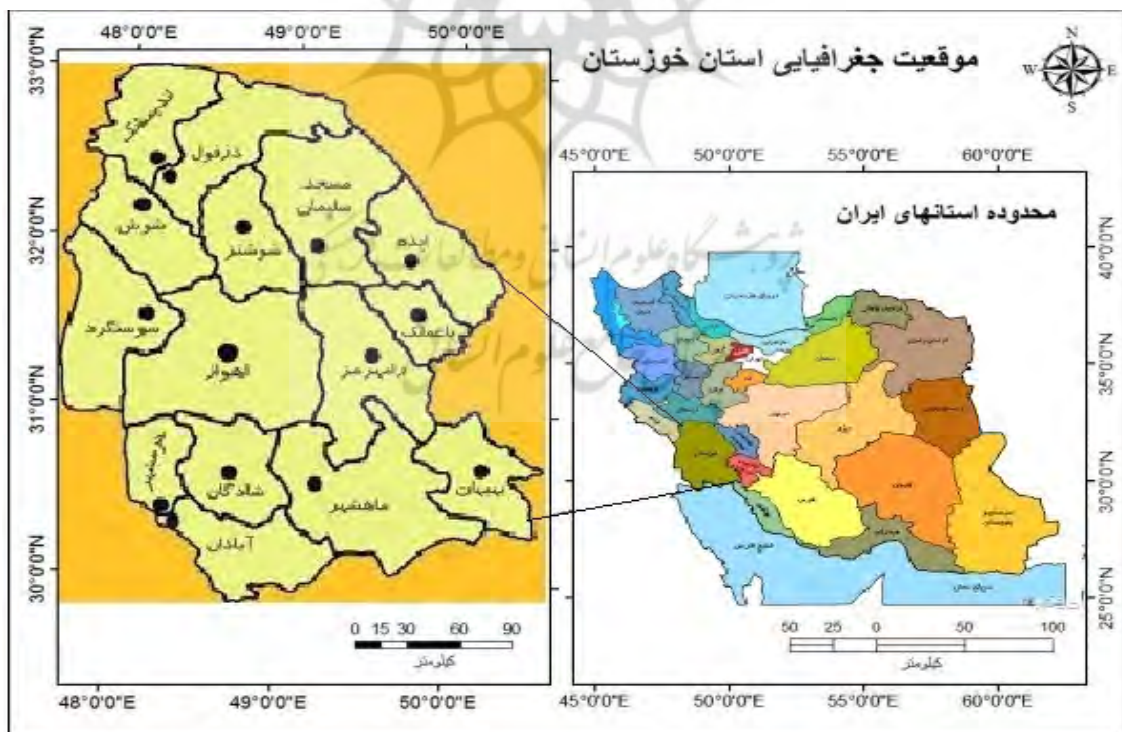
48°0'0"E 49°0'0"E 50°0'0"E

موقعیت جغرافیایی استان خوزستان

N
W E
S

33°0'0"N
32°0'0"N
31°0'0"N
30°0'0"N

اندیمشک
دزفول
مسجد سلیمان
شوش
شوشتر
ایذه
سوسنگرد
باغملک
اهواز
رامهرمز
خرمشهر
شادگان
بهبهان
ماهشهر
آبادان

0 15 30 60 90
کیلومتر

48°0'0"E 49°0'0"E 50°0'0"E

45°0'0"E 50°0'0"E 55°0'0"E 60°0'0"E

محدوده استانهای ایران

40°0'0"N
35°0'0"N
30°0'0"N
25°0'0"N

50 25 0 50 100
کیلومتر

45°0'0"E 50°0'0"E 55°0'0"E 60°0'0"E